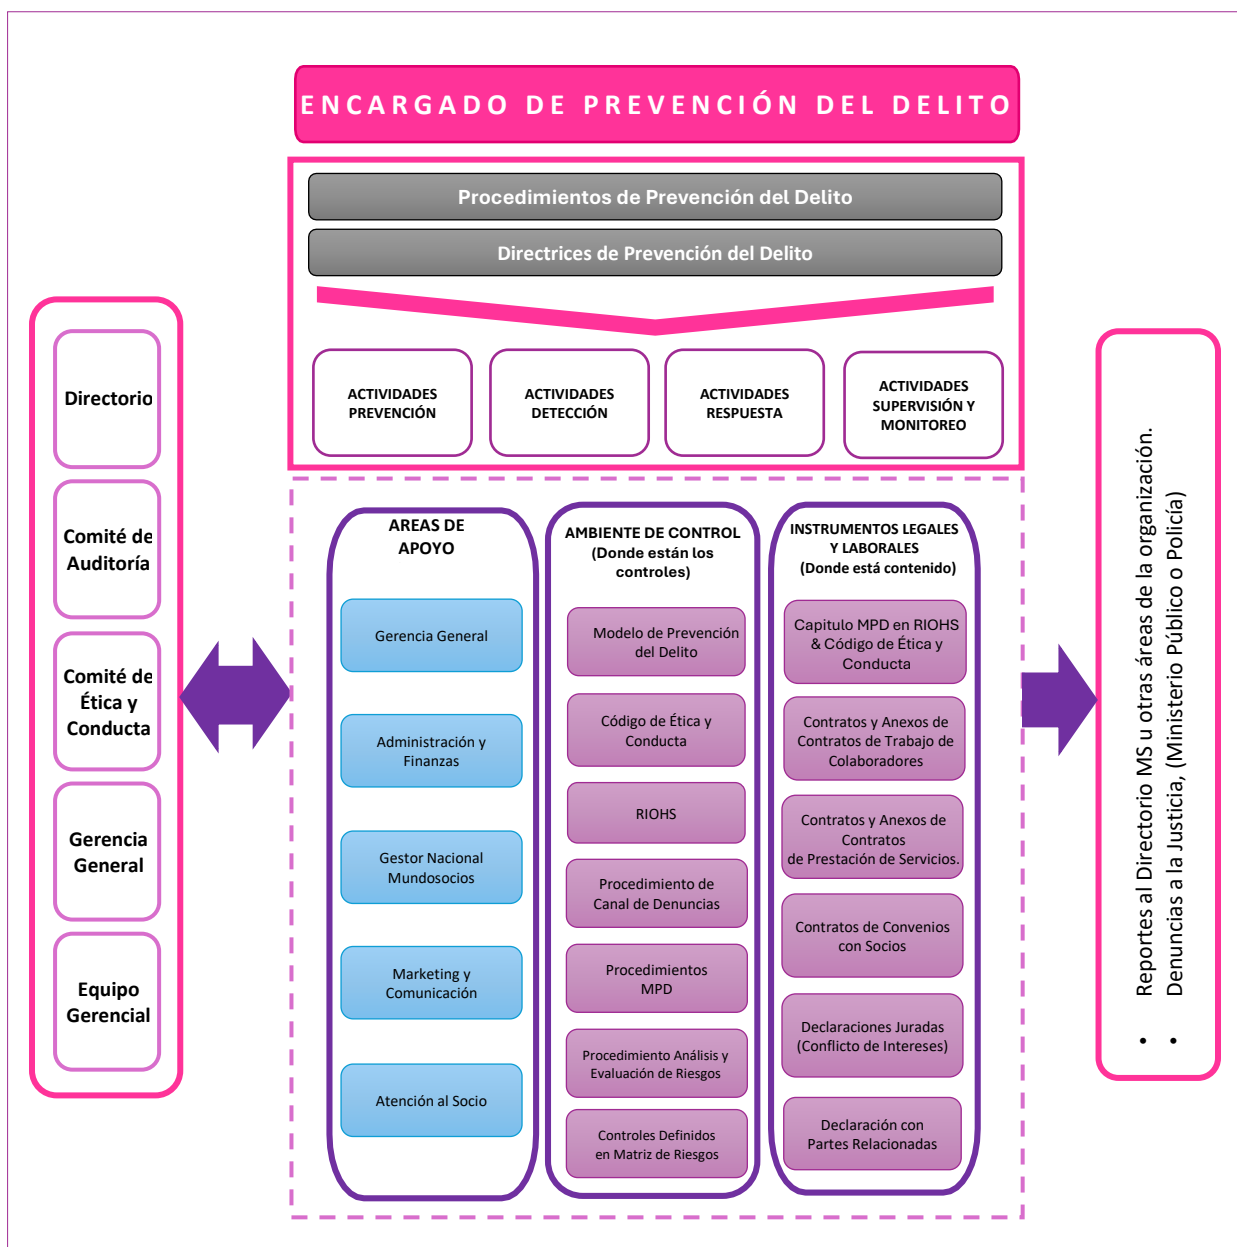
ENCARGADO DE PREVENCIÓN DEL DELITO

Procedimientos de Prevención del Delito

Directrices de Prevención del Delito

ACTIVIDADES PREVENCIÓN

ACTIVIDADES DETECCIÓN

ACTIVIDADES RESPUESTA

ACTIVIDADES SUPERVISIÓN Y MONITOREO

Directorio

Comité de Auditoría

Comité de Ética y Conducta

Gerencia General

Equipo Gerencial

AREAS DE APOYO

Gerencia General

Administración y Finanzas

Gestor Nacional Mundosocios

Marketing y Comunicación

Atención al Socio

AMBIENTE DE CONTROL (Donde están los controles)

Modelo de Prevención del Delito

Código de Ética y Conducta

RIOHS

Procedimiento de Canal de Denuncias

Procedimientos MPD

Procedimiento Análisis y Evaluación de Riesgos

Controles Definidos en Matriz de Riesgos

INSTRUMENTOS LEGALES Y LABORALES (Donde está contenido)

Capitulo MPD en RIOHS & Código de Ética y Conducta

Contratos y Anexos de Contratos de Trabajo de Colaboradores

Contratos y Anexos de Contratos de Prestación de Servicios.

Contratos de Convenios con Socios

Declaraciones Juradas (Conflicto de Intereses)

Declaración con Partes Relacionadas

• Reportes al Directorio MS u otras áreas de la organización.
• Denuncias a la Justicia, (Ministerio Público o Policía)